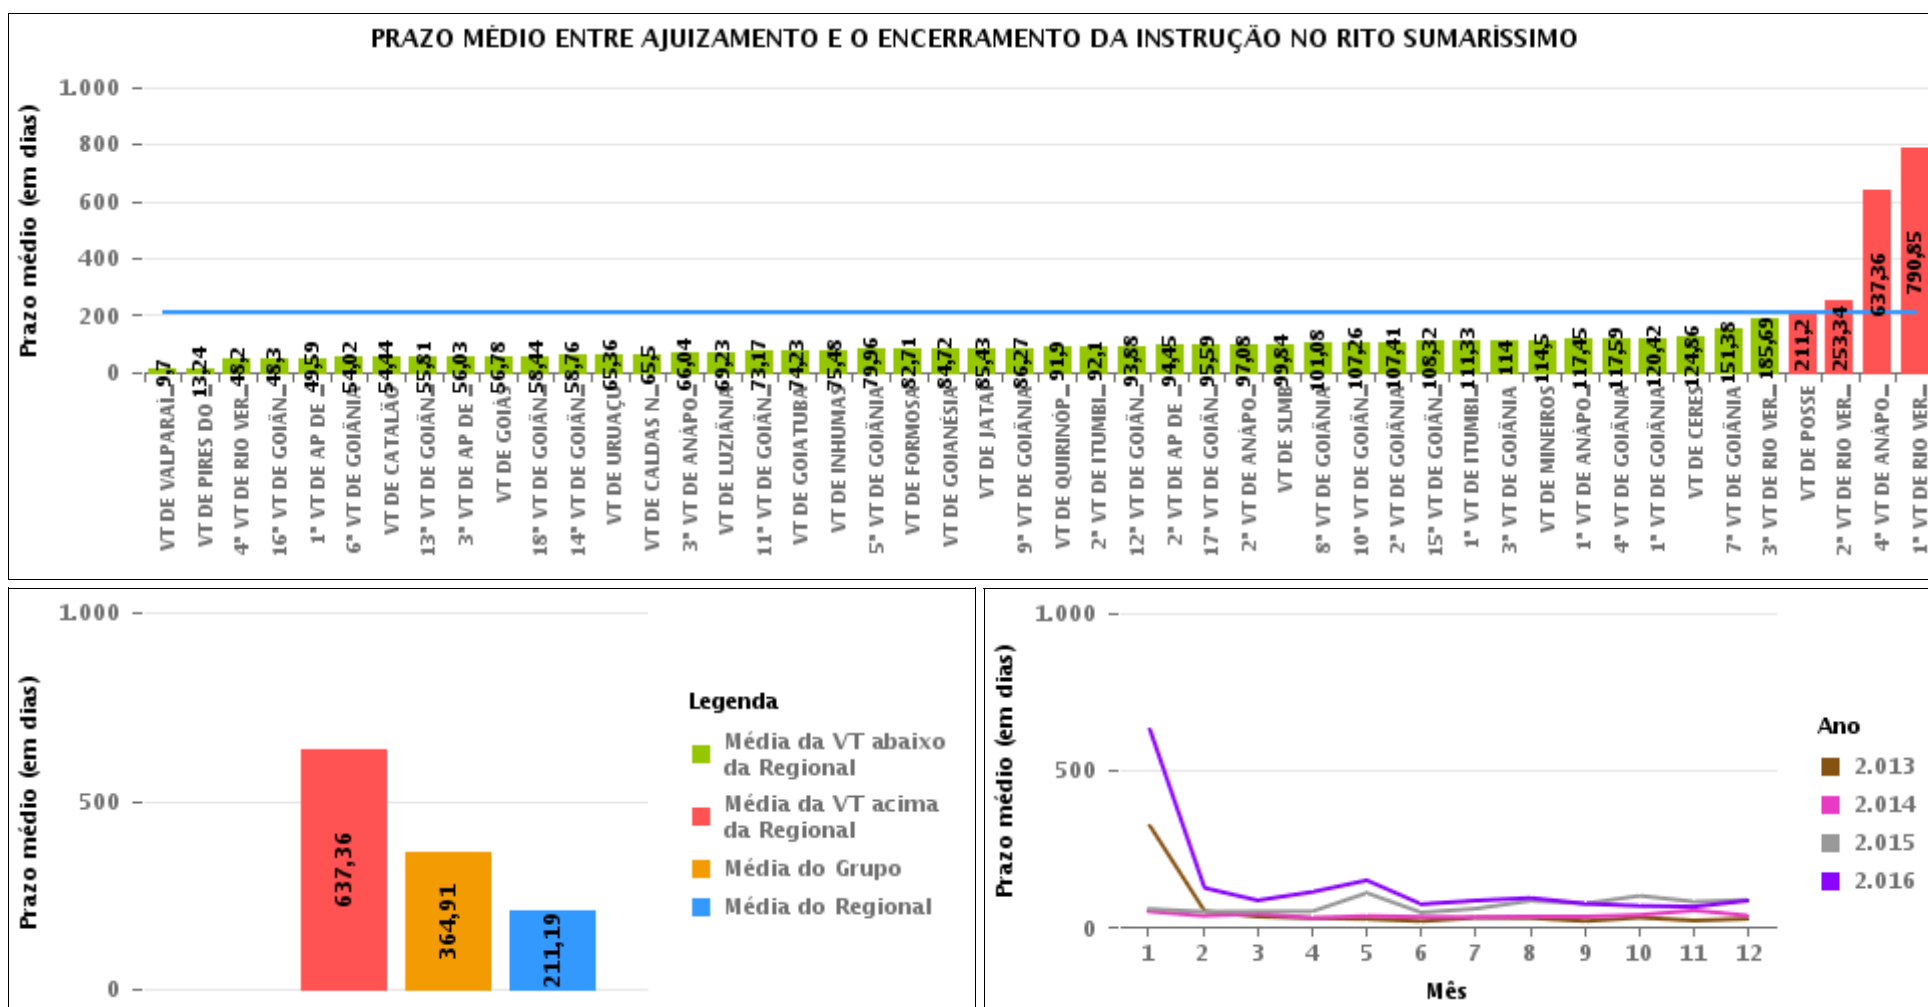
PRAZO MÉDIO ENTRE AJUIZAMENTO E O ENCERRAMENTO DA INSTRUÇÃO NO RITO SUMARÍSSIMO

Prazo médio (em dias)

1.000
800
600
400
200
0

9,7
13,24
48,2
48,3
49,59
54,02
54,44
55,81
56,03
56,78
58,44
58,76
65,36
65,5
66,04
69,23
73,17
74,23
75,48
79,96
82,71
84,72
85,43
86,27
91,9
92,1
93,88
94,45
95,59
97,08
99,84
101,08
107,26
107,41
108,32
111,33
114
114,5
117,45
117,59
120,42
124,86
151,38
185,69
211,2
253,34
637,36
790,85

VT DE VALPARAÍ...
VT DE PIRES DO ...
4ª VT DE RIO VER...
16ª VT DE GOIÂN...
1ª VT DE AP DE ...
6ª VT DE GOIÂNIA
VT DE CATALÃO
13ª VT DE GOIÂN...
3ª VT DE AP DE ...
VT DE GOIÁS
18ª VT DE GOIÂN...
14ª VT DE GOIÂN...
VT DE URUAÇU
VT DE CALDAS N...
3ª VT DE ANÁPO...
VT DE LUZIÂNIA
11ª VT DE GOIÂN...
VT DE GOIATUBA
VT DE INHUMAS
5ª VT DE GOIÂNIA
VT DE FORMOSA
VT DE GOIANÉSIA
VT DE JATAÍ
9ª VT DE GOIÂNIA
VT DE QUIRINÓP...
2ª VT DE ITUMBI...
12ª VT DE GOIÂN...
2ª VT DE AP DE ...
17ª VT DE GOIÂN...
2ª VT DE ANÁPO...
VT DE SLMB
8ª VT DE GOIÂNIA
10ª VT DE GOIÂN...
2ª VT DE GOIÂNIA
15ª VT DE GOIÂN...
1ª VT DE ITUMBI...
3ª VT DE GOIÂNIA
VT DE MINEIROS
1ª VT DE ANÁPO...
4ª VT DE GOIÂNIA
1ª VT DE GOIÂNIA
VT DE CERES
7ª VT DE GOIÂNIA
3ª VT DE RIO VER...
VT DE POSSE
2ª VT DE RIO VER...
4ª VT DE ANÁPO...
1ª VT DE RIO VER...

Prazo médio (em dias)

1.000
500
0

637,36
364,91
211,19

Legenda
Média da VT abaixo da Regional
Média da VT acima da Regional
Média do Grupo
Média do Regional

Prazo médio (em dias)

1.000
500
0

1 2 3 4 5 6 7 8 9 10 11 12
Mês

Ano
2.013
2.014
2.015
2.016